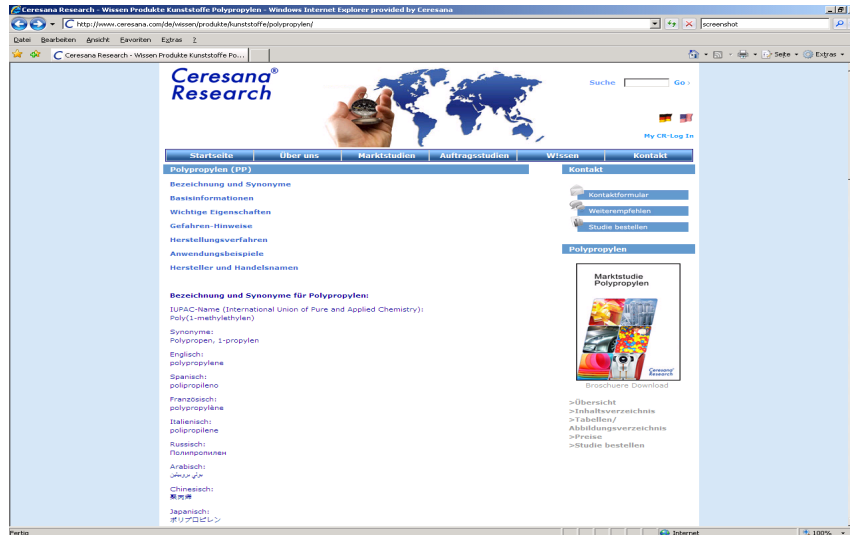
Ceresana Research - Wissen Produkte Kunststoffe Polypropylen - Windows Internet Explorer provided by Ceresana

http://www.ceresana.com/de/wissen/produkte/kunststoffe/polypropylen/

screenshot

Datei Bearbeiten Ansicht Favoriten Extras ?

Ceresana Research - Wissen Produkte Kunststoffe Po...

Seite Extras

Ceresana® Research

Suche Go

My CR-Log In

Startseite | Über uns | Marktstudien | Auftragsstudien | W!ssen | Kontakt

Polypropylen (PP)

Bezeichnung und Synonyme

Basisinformationen

Wichtige Eigenschaften

Gefahren-Hinweise

Herstellungsverfahren

Anwendungsbeispiele

Hersteller und Handelsnamen

Bezeichnung und Synonyme für Polypropylen:

IUPAC-Name (International Union of Pure and Applied Chemistry): Poly(1-methylethylen)

Synonyme:
Polypropen, 1-propylen

Englisch:
polypropylene

Spanisch:
polipropileno

Französisch:
polypropylène

Italienisch:
polipropilene

Russisch:
Полипропилен

Arabisch:
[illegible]

Chinesisch:
聚丙烯

Japanisch:
ポリプロピレン

Kontakt

Kontaktformular

Weiterempfehlen

Studie bestellen

Polypropylen

Marktstudie Polypropylen

Ceresana Research

Broschuere Download

>Übersicht
>Inhaltsverzeichnis
>Tabellen/ Abbildungsverzeichnis
>Preise
>Studie bestellen

Fertig

Internet

100%